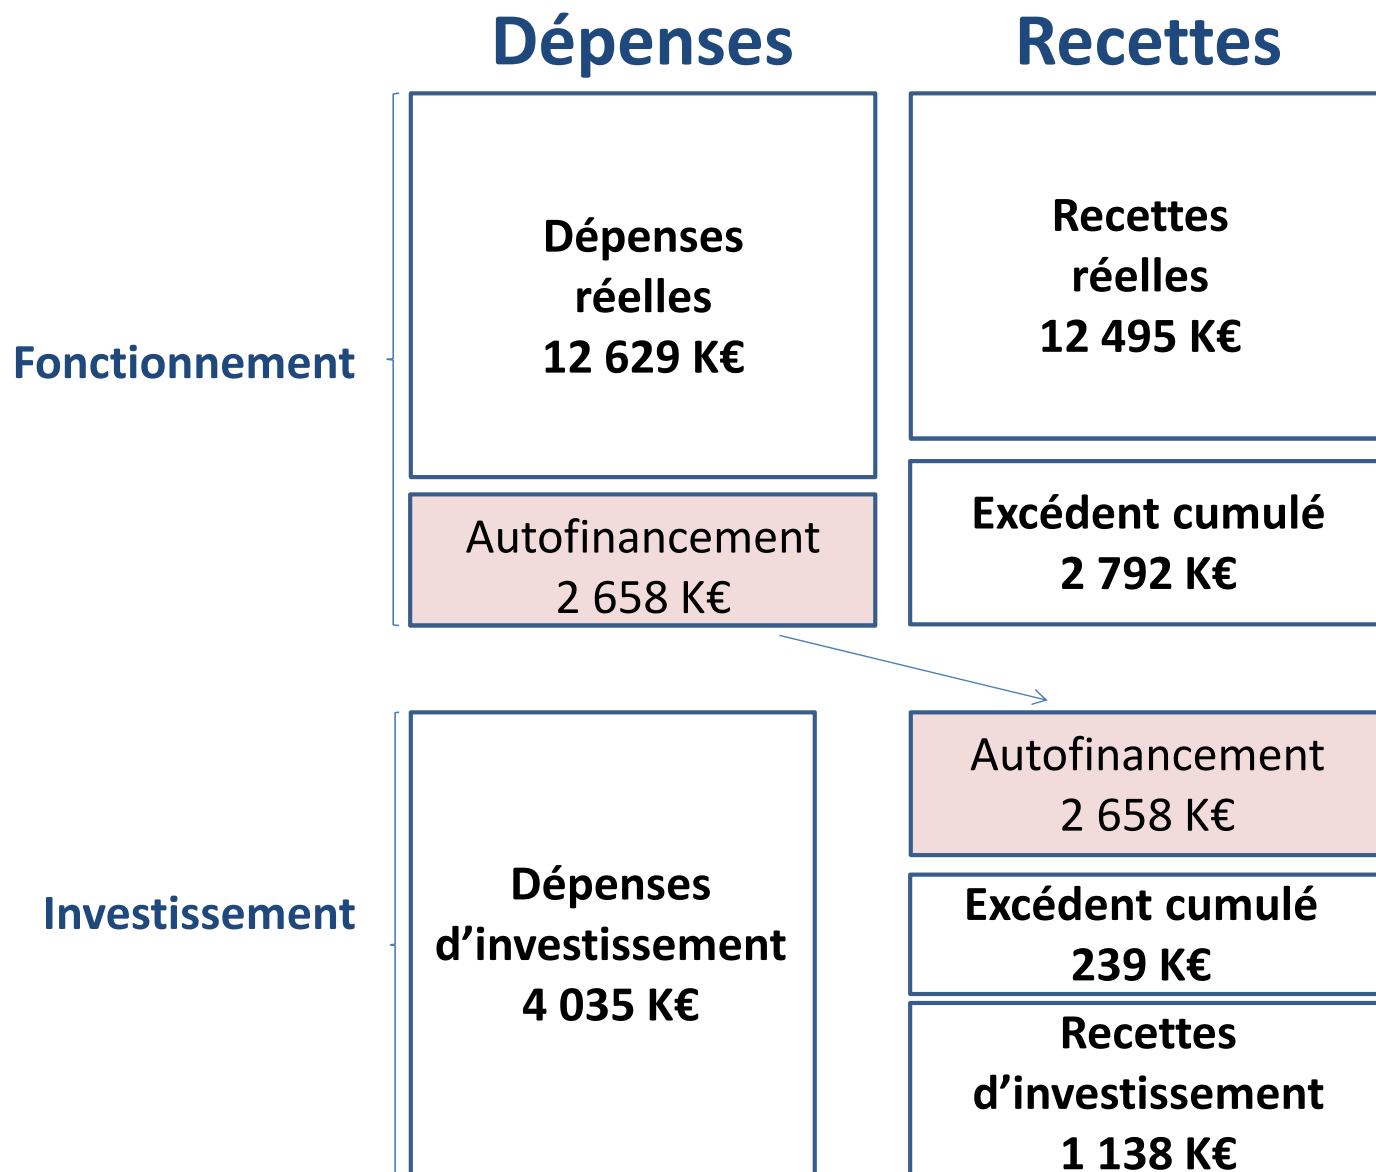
Dépenses

Recettes

Fonctionnement

Dépenses réelles 12 629 K€

Recettes réelles 12 495 K€

Autofinancement 2 658 K€

Excédent cumulé 2 792 K€

Investissement

Dépenses d'investissement 4 035 K€

Autofinancement 2 658 K€

Excédent cumulé 239 K€

Recettes d'investissement 1 138 K€